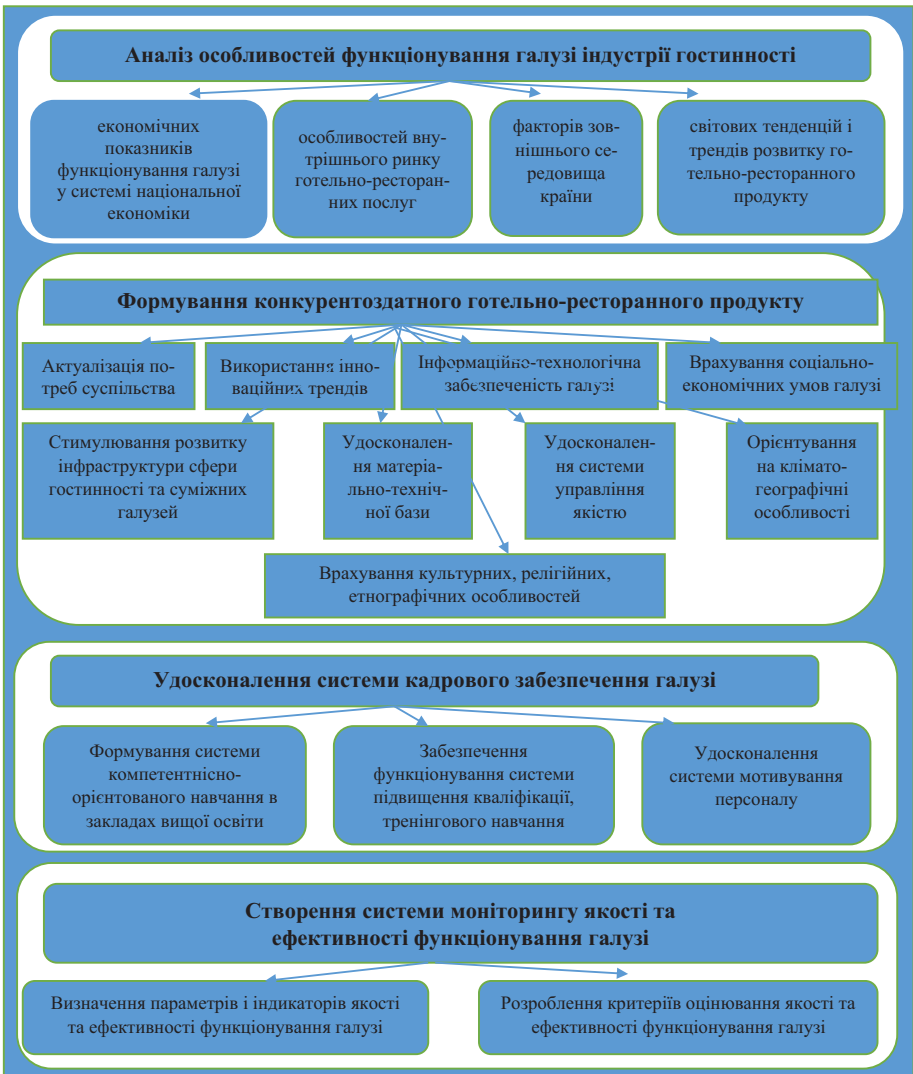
Аналіз особливостей функціонування галузі індустрії гостинності

економічних показників функціонування галузі у системі національної економіки

особливостей внутрішнього ринку готельно-ресторанних послуг

факторів зовнішнього середовища країни

світових тенденцій і трендів розвитку готельно-ресторанного продукту

Формування конкурентоздатного готельно-ресторанного продукту

Актуалізація потреб суспільства

Використання інноваційних трендів

Інформаційно-технологічна забезпеченість галузі

Врахування соціально-економічних умов галузі

Стимулювання розвитку інфраструктури сфери гостинності та суміжних галузей

Удосконалення матеріально-технічної бази

Удосконалення системи управління якістю

Орієнтування на кліматогеографічні особливості

Врахування культурних, релігійних, етнографічних особливостей

Удосконалення системи кадрового забезпечення галузі

Формування системи компетентнісно-орієнтованого навчання в закладах вищої освіти

Забезпечення функціонування системи підвищення кваліфікації, тренінгового навчання

Удосконалення системи мотивування персоналу

Створення системи моніторингу якості та ефективності функціонування галузі

Визначення параметрів і індикаторів якості та ефективності функціонування галузі

Розроблення критеріїв оцінювання якості та ефективності функціонування галузі